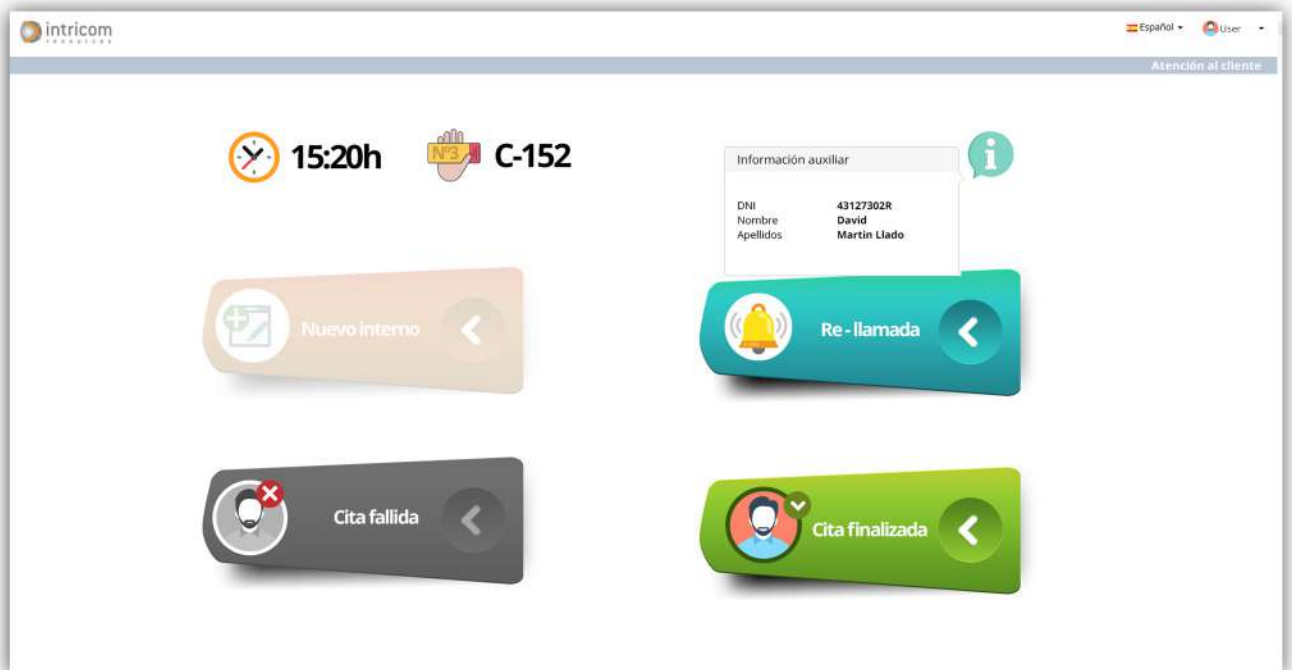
intricom

Español User

Atención al cliente

15:20h

Nº3

C-152

Información auxiliar

| DNI | 43127302R |
|---|---|
| Nombre | David |
| Apellidos | Martin Llado |

Nuevo interno

Re - llamada

Cita fallida

Cita finalizada